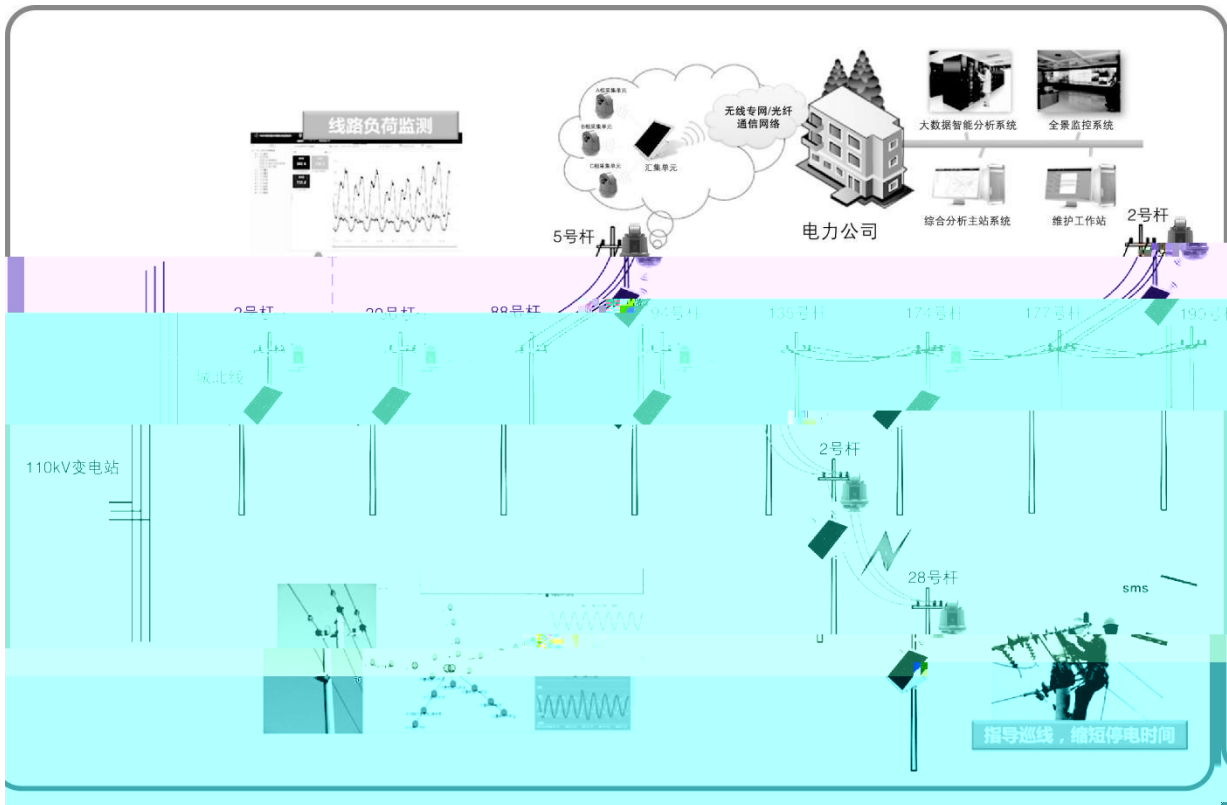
线路负荷监测

A相采集单元

B相采集单元

C相采集单元

汇集单元

无线专网/光纤通信网络

大数据智能分析系统

全景监控系统

电力公司

综合分析主站系统

维护工作站

5号杆

2号杆

2号杆

29号杆

88号杆

94号杆

135号杆

174号杆

177号杆

193号杆

城北线

110kV变电站

2号杆

28号杆

sms

指导巡线，缩短停电时间